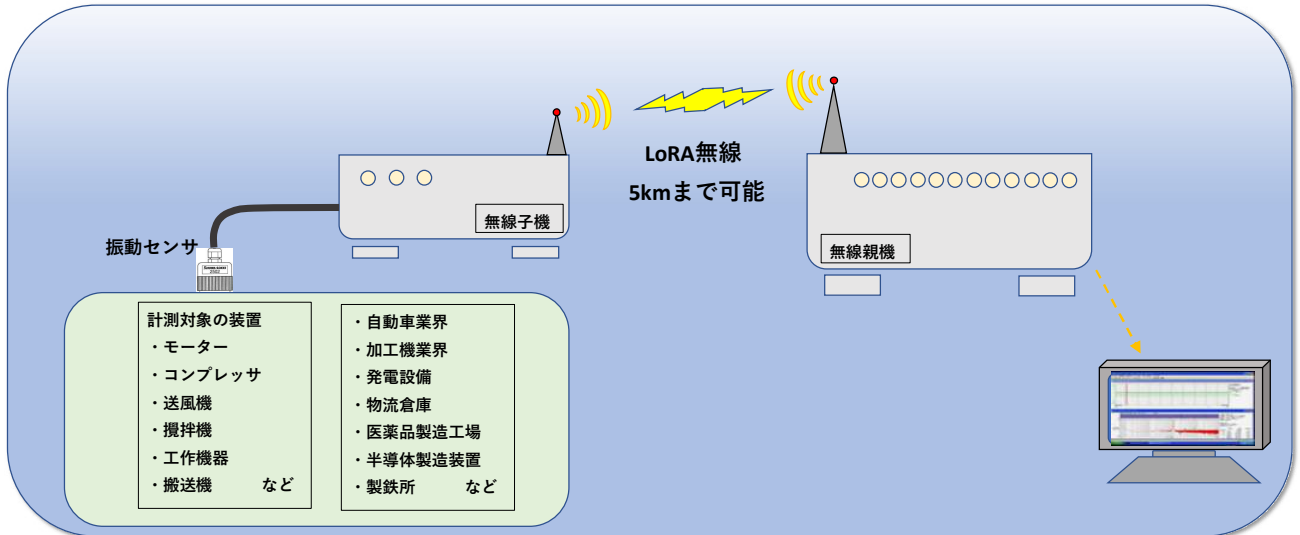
LoRA無線
5kmまで可能

無線子機

無線親機

振動センサ

計測対象の装置
・モーター
・コンプレッサ
・送風機
・攪拌機
・工作機器
・搬送機　など

・自動車業界
・加工機業界
・発電設備
・物流倉庫
・医薬品製造工場
・半導体製造装置
・製鉄所　など